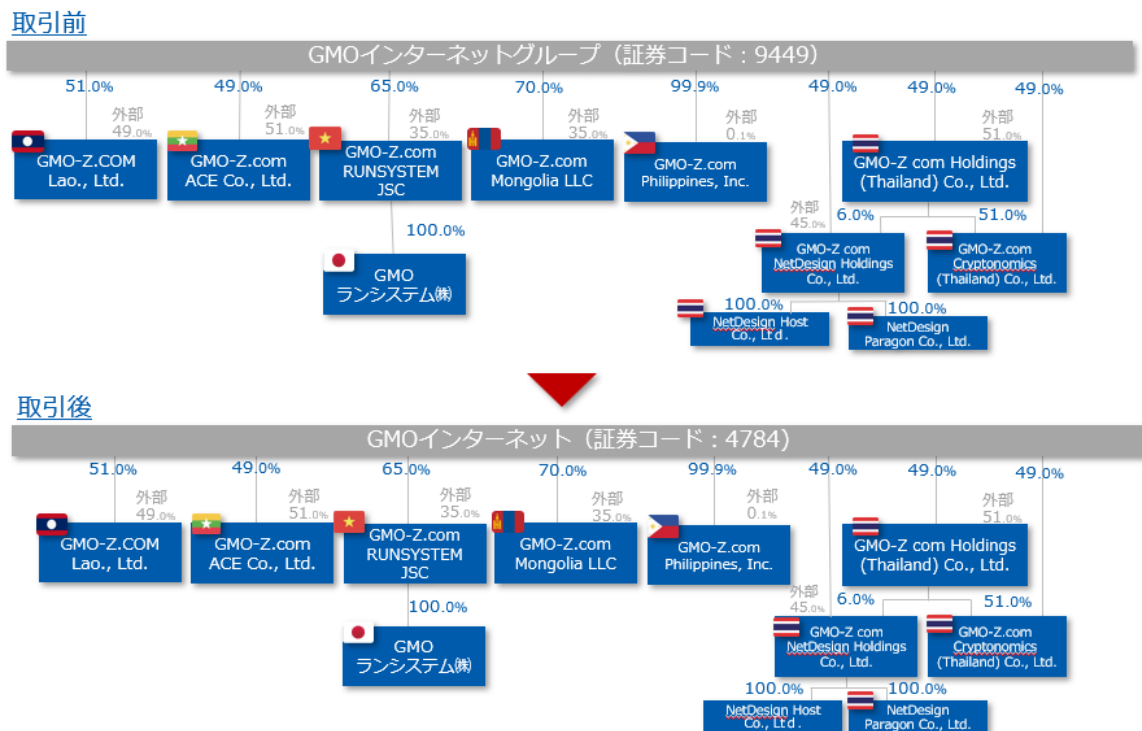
取引前

GMOインターネットグループ（証券コード：9449）

51.0%
外部 49.0%
GMO-Z.COM Lao., Ltd.

49.0%
外部 51.0%
GMO-Z.com ACE Co., Ltd.

65.0%
外部 35.0%
GMO-Z.com RUNSYSTEM JSC

100.0%
GMO ランシステム㈱

70.0%
外部 35.0%
GMO-Z.com Mongolia LLC

99.9%
外部 0.1%
GMO-Z.com Philippines, Inc.

49.0%
49.0%
外部 51.0%
49.0%
GMO-Z com Holdings (Thailand) Co., Ltd.

外部 45.0%
6.0%
51.0%
GMO-Z com NetDesign Holdings Co., Ltd.
GMO-Z.com Cryptonomics (Thailand) Co., Ltd.

100.0%
NetDesign Host Co., Ltd.
100.0%
NetDesign Paragon Co., Ltd.

取引後

GMOインターネット（証券コード：4784）

51.0%
外部 49.0%
GMO-Z.COM Lao., Ltd.

49.0%
外部 51.0%
GMO-Z.com ACE Co., Ltd.

65.0%
外部 35.0%
GMO-Z.com RUNSYSTEM JSC

100.0%
GMO ランシステム㈱

70.0%
外部 35.0%
GMO-Z.com Mongolia LLC

99.9%
外部 0.1%
GMO-Z.com Philippines, Inc.

49.0%
49.0%
外部 51.0%
49.0%
GMO-Z com Holdings (Thailand) Co., Ltd.

外部 45.0%
6.0%
51.0%
GMO-Z com NetDesign Holdings Co., Ltd.
GMO-Z.com Cryptonomics (Thailand) Co., Ltd.

100.0%
NetDesign Host Co., Ltd.
100.0%
NetDesign Paragon Co., Ltd.